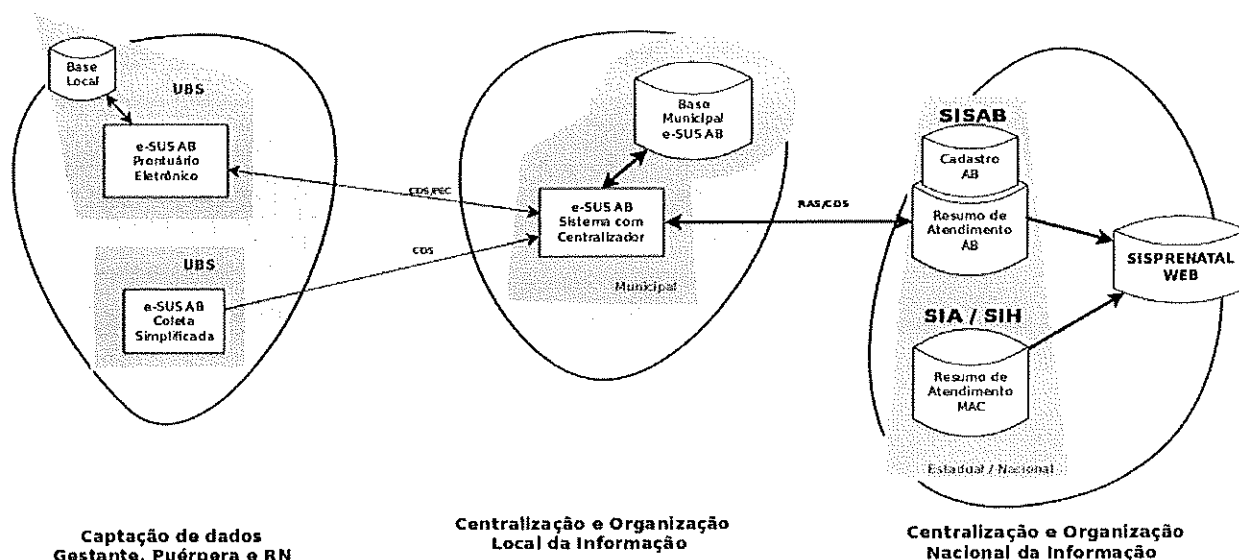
Base Local

UBS

e-SUS AB Prontuário Eletrônico

UBS

e-SUS AB Coleta Simplificada

CDS/PEC

CDS

Base Municipal e-SUS AB

e-SUS AB Sistema com Centralizador

Municipal

RAS/CDS

SISAB

Cadastro AB

Resumo de Atendimento AB

SIA / SIH

Resumo de Atendimento MAC

Estadual / Nacional

SISPRENATAL WEB

Captação de dados Gestante, Puérpera e RN

Centralização e Organização Local da Informação

Centralização e Organização Nacional da Informação